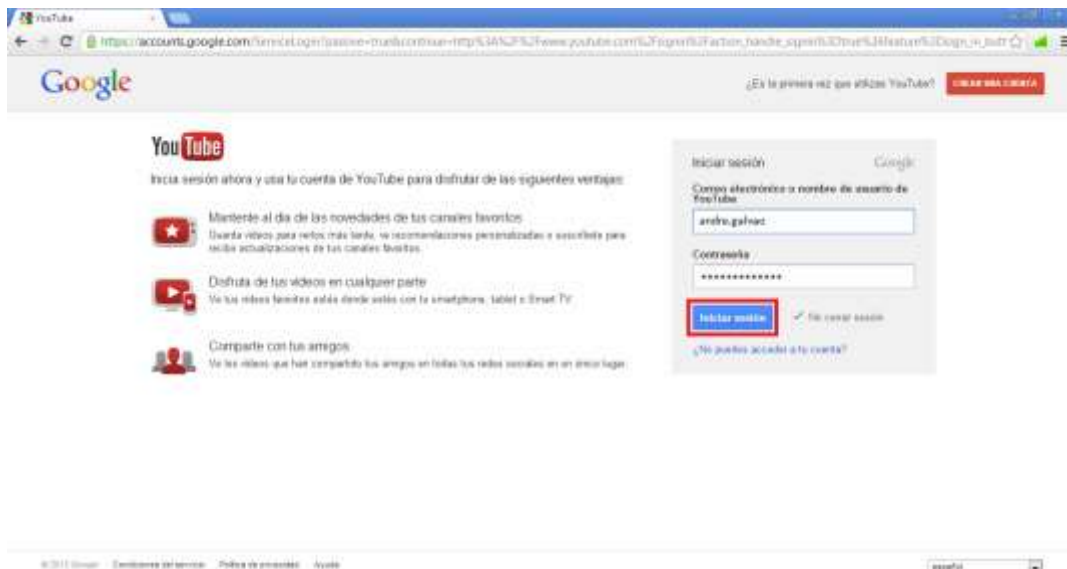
YouTube

https://accounts.google.com/ServiceLogin?passive=true&continue=http%3A%2F%2Fwww.youtube.com%2Fsignin%3Faction_handle_signin%3Dtrue%26feature%3Dsign_in_butt

Google

¿Es la primera vez que utilizas YouTube? CREAR UNA CUENTA

YouTube

Inicia sesión ahora y usa tu cuenta de YouTube para disfrutar de las siguientes ventajas:

Mantente al día de las novedades de tus canales favoritos
Guarda vídeos para verlos más tarde, ve recomendaciones personalizadas y suscríbete para recibir actualizaciones de tus canales favoritos.

Disfruta de tus vídeos en cualquier parte
Ve tus vídeos favoritos estés donde estés con tu smartphone, tablet o Smart TV.

Comparte con tus amigos
Ve los vídeos que han compartido tus amigos en todas tus redes sociales en un único lugar.

Iniciar sesión Google

Correo electrónico o nombre de usuario de YouTube
andre.galvez

Contraseña
••••••••••••••

Iniciar sesión ✓ No cerrar sesión

¿No puedes acceder a tu cuenta?

©2013 Google Condiciones del servicio Política de privacidad Ayuda

español